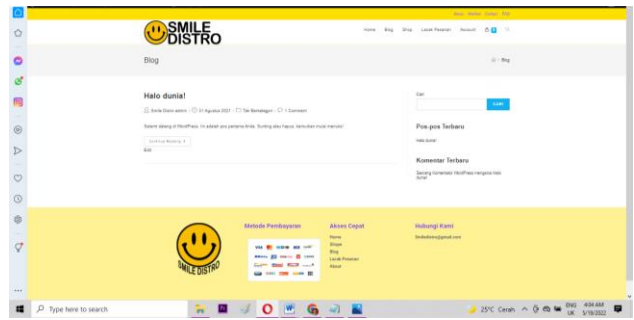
About Wishlist Contact FAQ

SMILE DISTRO

Home Blog Shop Lacak Pesanan Account

Blog

Halo dunia!

Smile Distro admin | 31 Agustus 2021 | Tak Berkategori | 1 Comment

Selamat datang di WordPress. Ini adalah pos pertama Anda. Sunting atau hapus, kemudian mulai menulis!

Continue Reading

Cari

Cari

Pos-pos Terbaru

Halo dunia!

Komentar Terbaru

Seorang Komentator WordPress mengenai Halo dunia!

SMILE DISTRO

Metode Pembayaran

Akses Cepat

Home
Shope
Blog
Lacak Pesanan
About

Hubungi Kami

Type here to search

25°C Cerah

ENG UK

4:04 AM 5/18/2022